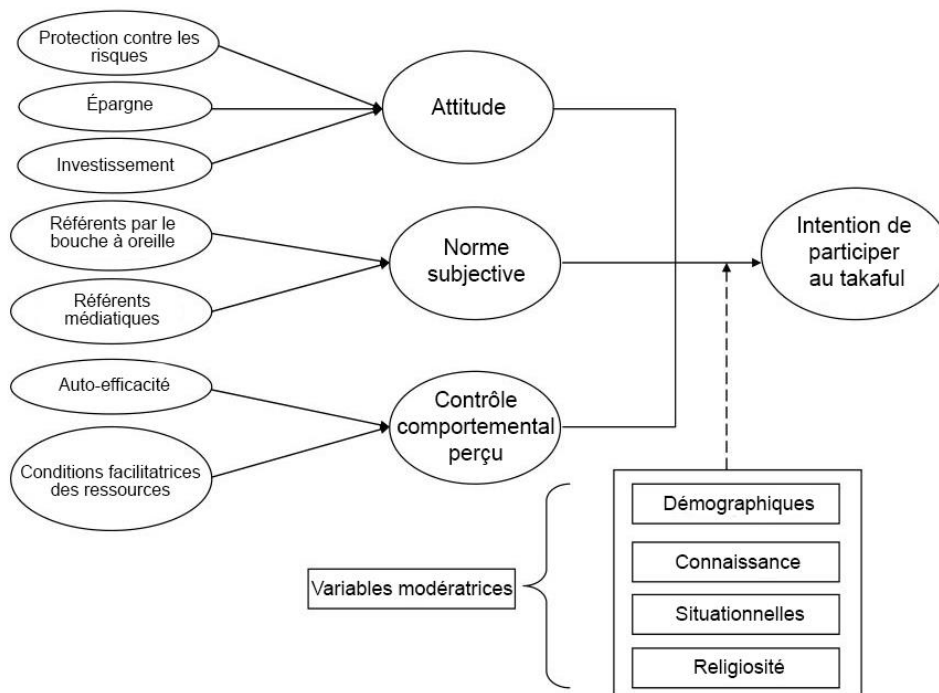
Protection contre les risques

Épargne

Investissement

Attitude

Référents par le bouche à oreille

Référents médiatiques

Norme subjective

Intention de participer au takaful

Auto-efficacité

Conditions facilitatrices des ressources

Contrôle comportemental perçu

Variables modératrices

Démographiques

Connaissance

Situationnelles

Religiosité